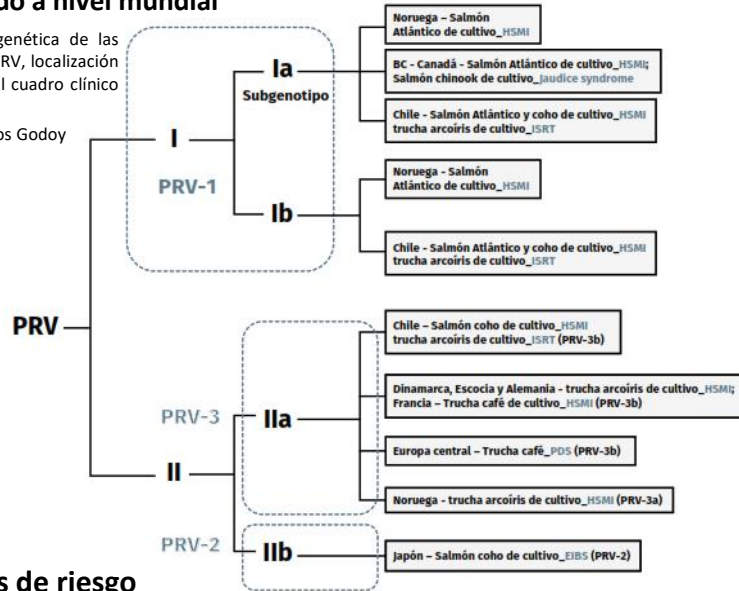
do a nivel mundial

genética de las RV, localización l cuadro clínico

os Godoy

Noruega - Salmón Atlántico de cultivo_HSMI

BC - Canadá - Salmón Atlántico de cultivo_HSMI; Salmón chinook de cultivo_Jaudice syndrome

Chile - Salmón Atlántico y coho de cultivo_HSMI trucha arcoíris de cultivo_ISRT

Ia
Subgenotipo

I

PRV-1

Ib

Noruega - Salmón Atlántico de cultivo_HSMI

Chile - Salmón Atlántico y coho de cultivo_HSMI trucha arcoíris de cultivo_ISRT

PRV

Chile – Salmón coho de cultivo_HSMI trucha arcoíris de cultivo_ISRT (PRV-3b)

Dinamarca, Escocia y Alemania - trucha arcoíris de cultivo_HSMI; Francia – Trucha café de cultivo_HSMI (PRV-3b)

PRV-3

IIa

Europa central – Trucha café_PDS (PRV-3b)

II

Noruega - trucha arcoíris de cultivo_HSMI (PRV-3a)

PRV-2

IIb

Japón – Salmón coho de cultivo_EIBS (PRV-2)

s de riesgo